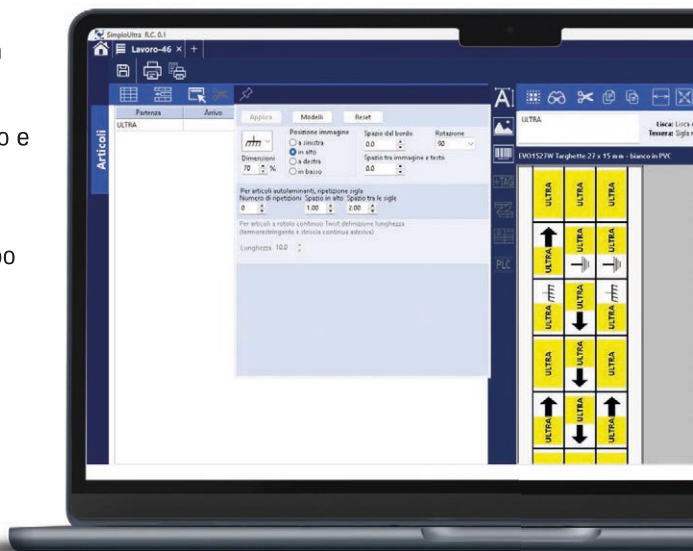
n

o e

oo

SimploUltra PLC 0.1
Lavoro-46 × +
Articoli
Partenza | Arrivo
ULTRA
Applica Modelli Reset
Posizione immagine
a sinistra
in alto
a destra
in basso
Dimensioni
70 %
Spazio dal bordo
0.0
Rotazione
90
Spazio tra immagine e testo
0.0
Per articoli autolaminanti, ripetizione sigle
Numero di ripetizioni Spazio in alto Spazio tra le sigle
0 1.00 2.00
Per articoli a rotolo continui: Twist definizione lunghezza (termorestringente e striscia continua adesiva)
Lunghezza 10.0
ULTRA
Linea: Linea
Tensione: Sigla
EVO1527W Targhette 27 x 15 mm - bianco in PVC
PLC
ULTRA ULTRA ULTRA
ULTRA ULTRA ULTRA
ULTRA ULTRA ULTRA
ULTRA ULTRA ULTRA
ULTRA ULTRA ULTRA